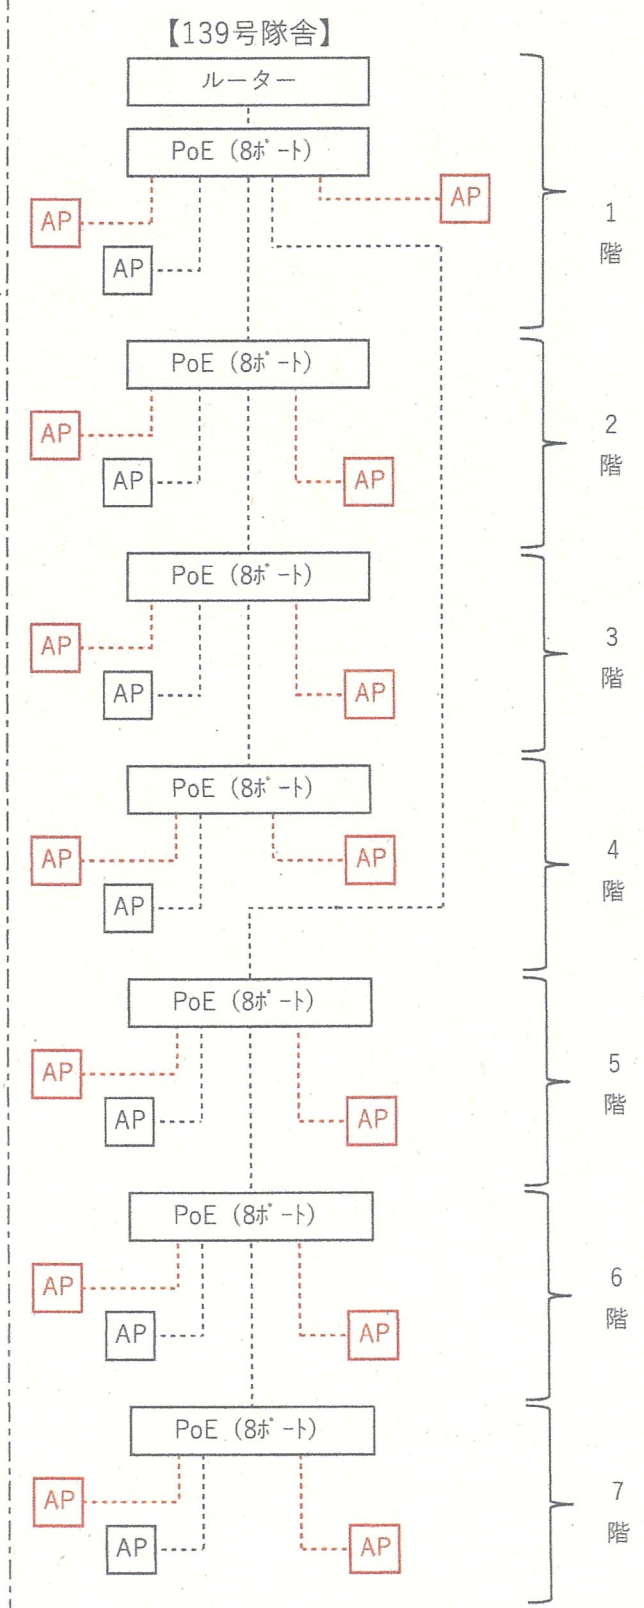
【139号隊舎】

ルーター

PoE（8ポート）

AP

AP

AP

1
階

PoE（8ポート）

AP

AP

AP

2
階

PoE（8ポート）

AP

AP

AP

3
階

PoE（8ポート）

AP

AP

AP

4
階

PoE（8ポート）

AP

AP

AP

5
階

PoE（8ポート）

AP

AP

AP

6
階

PoE（8ポート）

AP

AP

AP

7
階